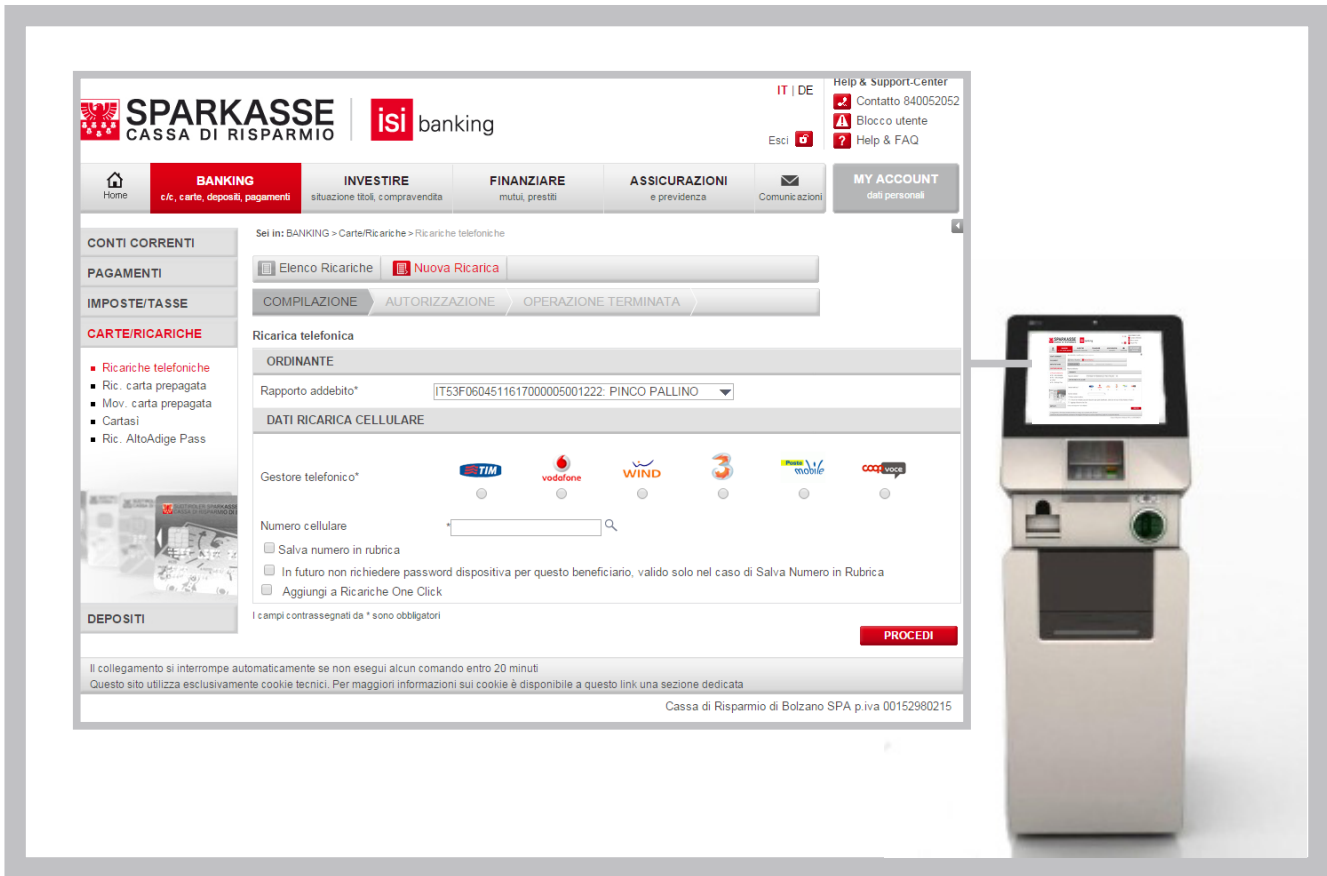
SPARKASSE
CASSA DI RISPARMIO

isi banking

IT | DE

Esci

Help & Support-Center
Contatto 840052052
Blocco utente
Help & FAQ

Home

BANKING
c/c, carte, depositi, pagamenti

INVESTIRE
situazione titoli, compravendita

FINANZIARE
mutui, prestiti

ASSICURAZIONI
e previdenza

Comunicazioni

MY ACCOUNT
dati personali

CONTI CORRENTI
PAGAMENTI
IMPOSTE/TASSE
CARTE/RICARICHE

Ricariche telefoniche
Ric. carta prepagata
Mov. carta prepagata
Cartasi
Ric. AltoAdige Pass

DEPOSITI

Sei in: BANKING > Carte/Ricariche > Ricariche telefoniche

Elenco Ricariche
Nuova Ricarica

COMPILAZIONE
AUTORIZZAZIONE
OPERAZIONE TERMINATA

Ricarica telefonica

ORDINANTE

Rapporto addebito*
IT53F0604511617000005001222: PINCO PALLINO

DATI RICARICA CELLULARE

Gestore telefonico*

TIM
vodafone
WIND
3
Poste mobile
coop voce

Numero cellulare
*

Salva numero in rubrica
In futuro non richiedere password dispositiva per questo beneficiario, valido solo nel caso di Salva Numero in Rubrica
Aggiungi a Ricariche One Click

I campi contrassegnati da * sono obbligatori

PROCEDI

Il collegamento si interrompe automaticamente se non esegui alcun comando entro 20 minuti
Questo sito utilizza esclusivamente cookie tecnici. Per maggiori informazioni sui cookie è disponibile a questo link una sezione dedicata

Cassa di Risparmio di Bolzano SPA p.iva 00152980215